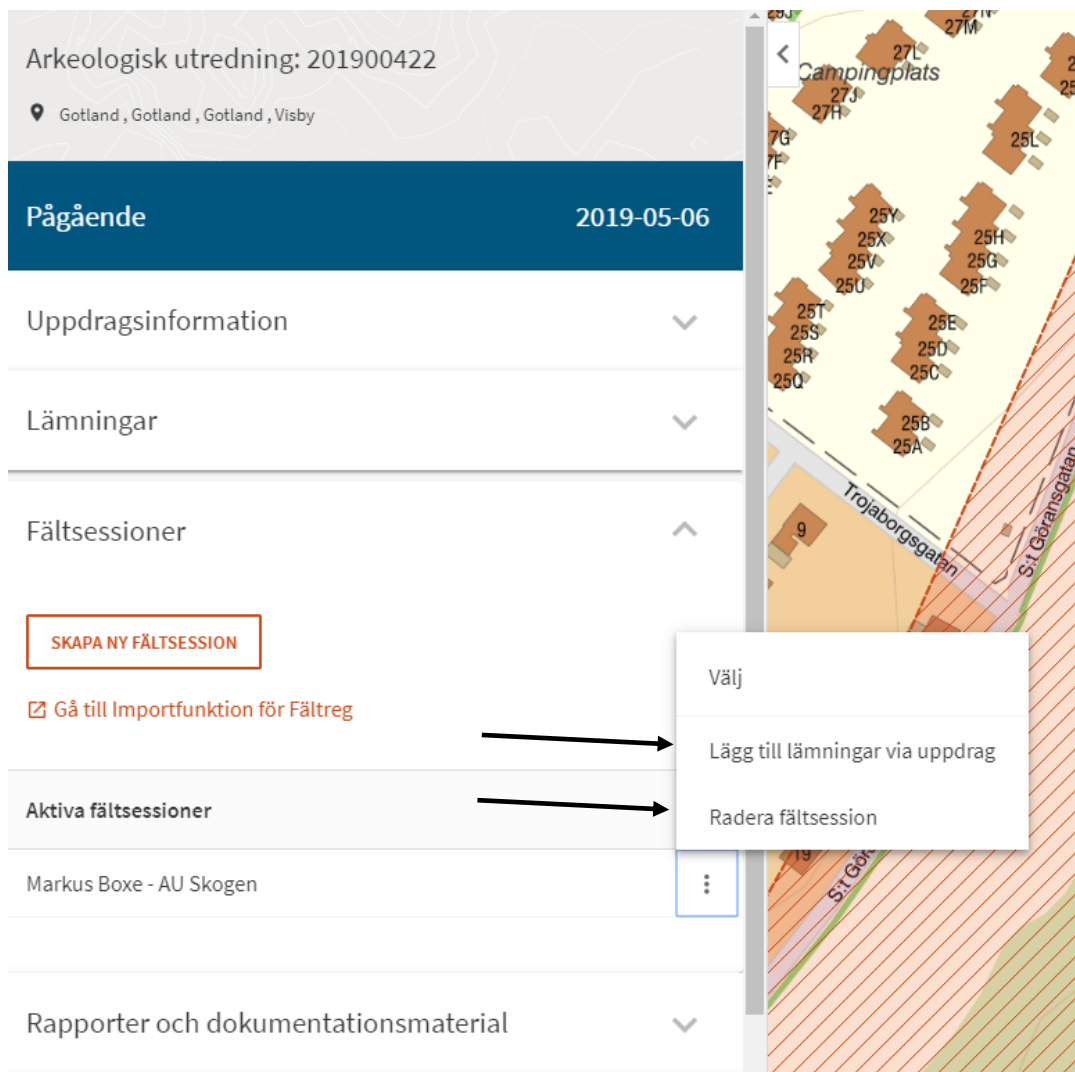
Arkeologisk utredning: 201900422

Gotland , Gotland , Gotland , Visby

Pågående 2019-05-06

Uppdragsinformation

Lämningar

Fältsessioner

SKAPA NY FÄLTSESSION

Gå till Importfunktion för Fältreg

Aktiva fältsessioner

Markus Boxe - AU Skogen

Rapporter och dokumentationsmaterial

Välj

Lägg till lämningar via uppdrag

Radera fältsession

27L
27M
Campingplats
27J
27H
7G
7F
25L
25Y
25X
25V
25U
25H
25G
25F
25T
25S
25R
25Q
25E
25D
25C
25B
25A
9
Trojaborgsgatan
S:t Göransgatan
19
S:t Gör